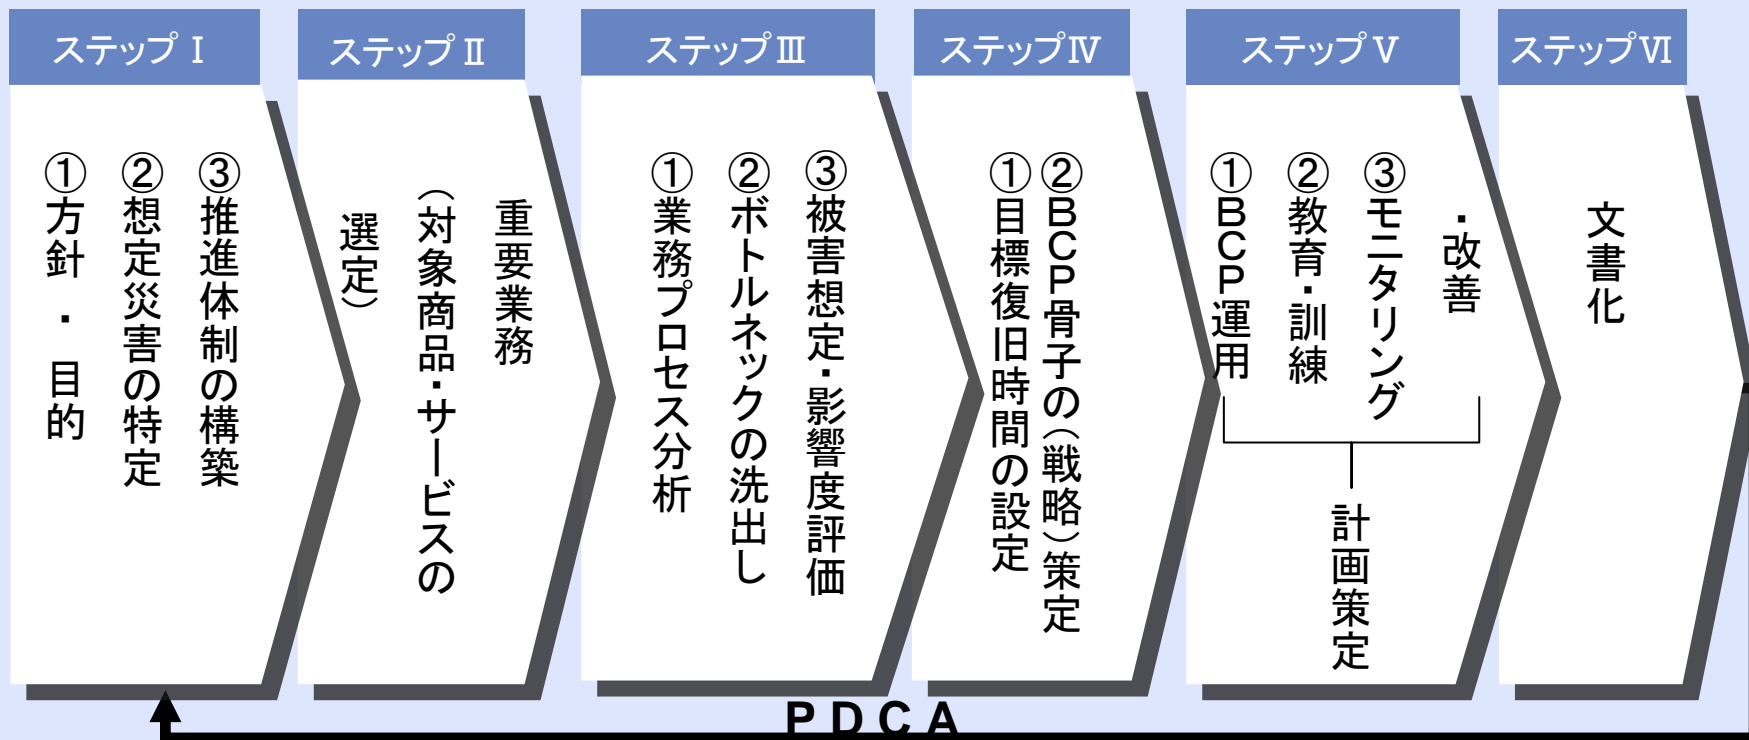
ステップⅠ

①方針・目的
②想定災害の特定
③推進体制の構築

ステップⅡ

重要業務（対象商品・サービスの選定）

ステップⅢ

①業務プロセス分析
②ボトルネックの洗出し
③被害想定・影響度評価

ステップⅣ

①目標復旧時間の設定
②BCP骨子の（戦略）策定

ステップⅤ

①BCP運用
②教育・訓練
③モニタリング・改善

計画策定

ステップⅥ

文書化

PDCA